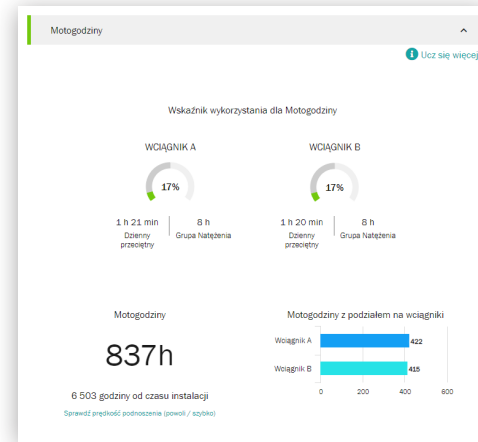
Motogodziny

Ucz się więcej

Wskaźnik wykorzystania dla Motogodziny

WCIĄGNIK A

17%

1 h 21 min
Dzienny przeciętny

8 h
Grupa Natężenia

WCIĄGNIK B

17%

1 h 20 min
Dzienny przeciętny

8 h
Grupa Natężenia

Motogodziny

837h

6 503 godziny od czasu instalacji

Sprawdź prędkość podnoszenia (powoli / szybko)

Motogodziny z podziałem na wciągniki

Wciągnik A 422

Wciągnik B 415

0 200 400 600